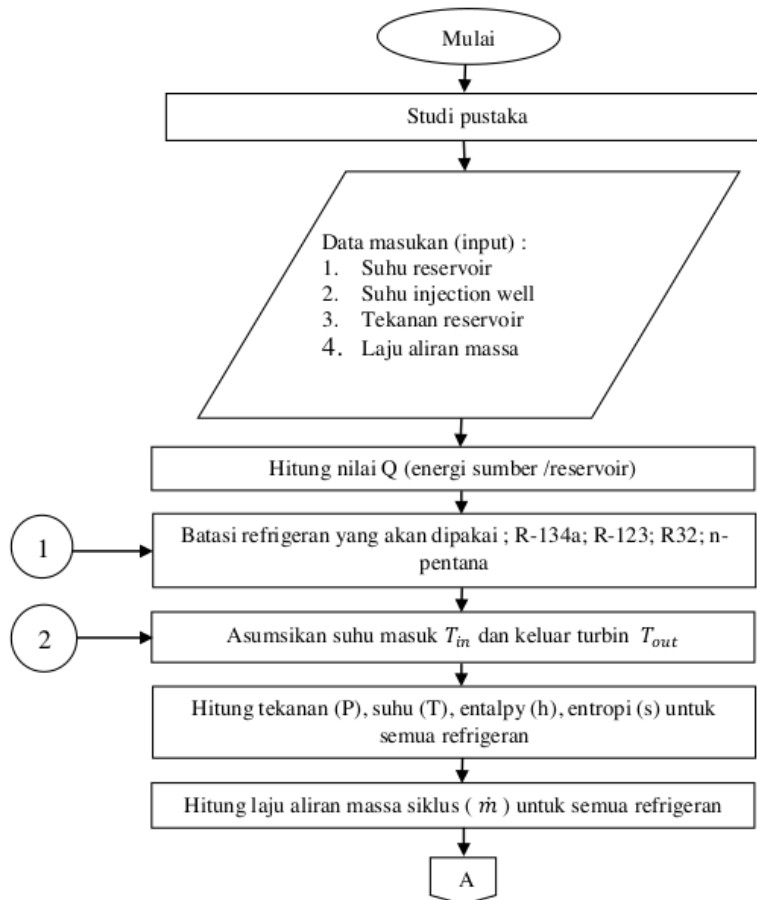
Mulai

Studi pustaka

Data masukan (input) :
1. Suhu reservoir
2. Suhu injection well
3. Tekanan reservoir
4. Laju aliran massa

Hitung nilai Q (energi sumber /reservoir)

1

Batasi refrigeran yang akan dipakai ; R-134a; R-123; R32; n-pentana

2

Asumsikan suhu masuk $T_{in}$ dan keluar turbin $T_{out}$

Hitung tekanan (P), suhu (T), entalpy (h), entropi (s) untuk semua refrigeran

Hitung laju aliran massa siklus ( $\dot{m}$ ) untuk semua refrigeran

A